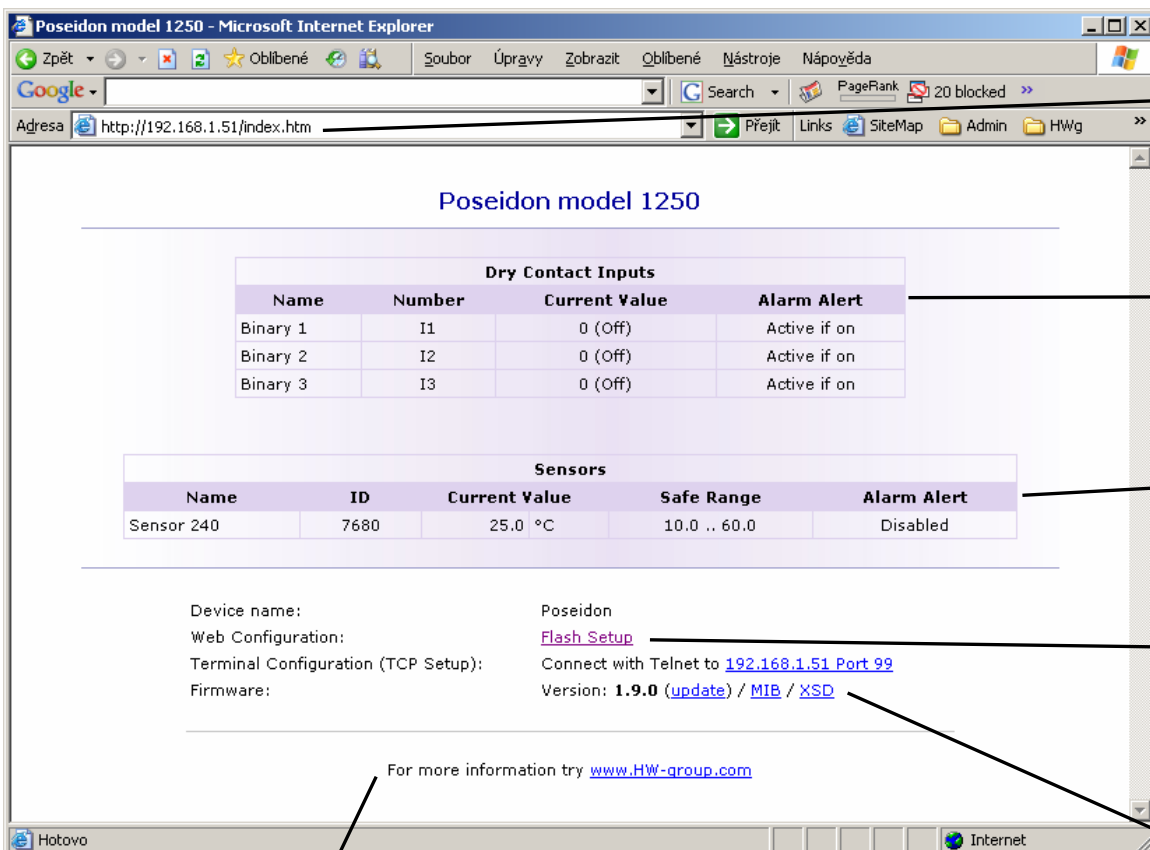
Poseidon model 1250 - Microsoft Internet Explorer

Zpět Oblíbené Soubor Úpravy Zobrazit Oblíbené Nástroje Nápověda

Google Search PageRank 20 blocked »

Adresa http://192.168.1.51/index.htm Přejít Links SiteMap Admin HWg »

Poseidon model 1250

| Dry Contact Inputs | | | |
|---|---|---|---|
| Name | Number | Current Value | Alarm Alert |
| Binary 1 | I1 | 0 (Off) | Active if on |
| Binary 2 | I2 | 0 (Off) | Active if on |
| Binary 3 | I3 | 0 (Off) | Active if on |

| Sensors | | | | |
|---|---|---|---|---|
| Name | ID | Current Value | Safe Range | Alarm Alert |
| Sensor 240 | 7680 | 25.0 °C | 10.0 .. 60.0 | Disabled |

Device name: Poseidon
Web Configuration: Flash Setup
Terminal Configuration (TCP Setup): Connect with Telnet to 192.168.1.51 Port 99
Firmware: Version: **1.9.0** (update) / MIB / XSD

For more information try www.HW-group.com

Hotovo Internet